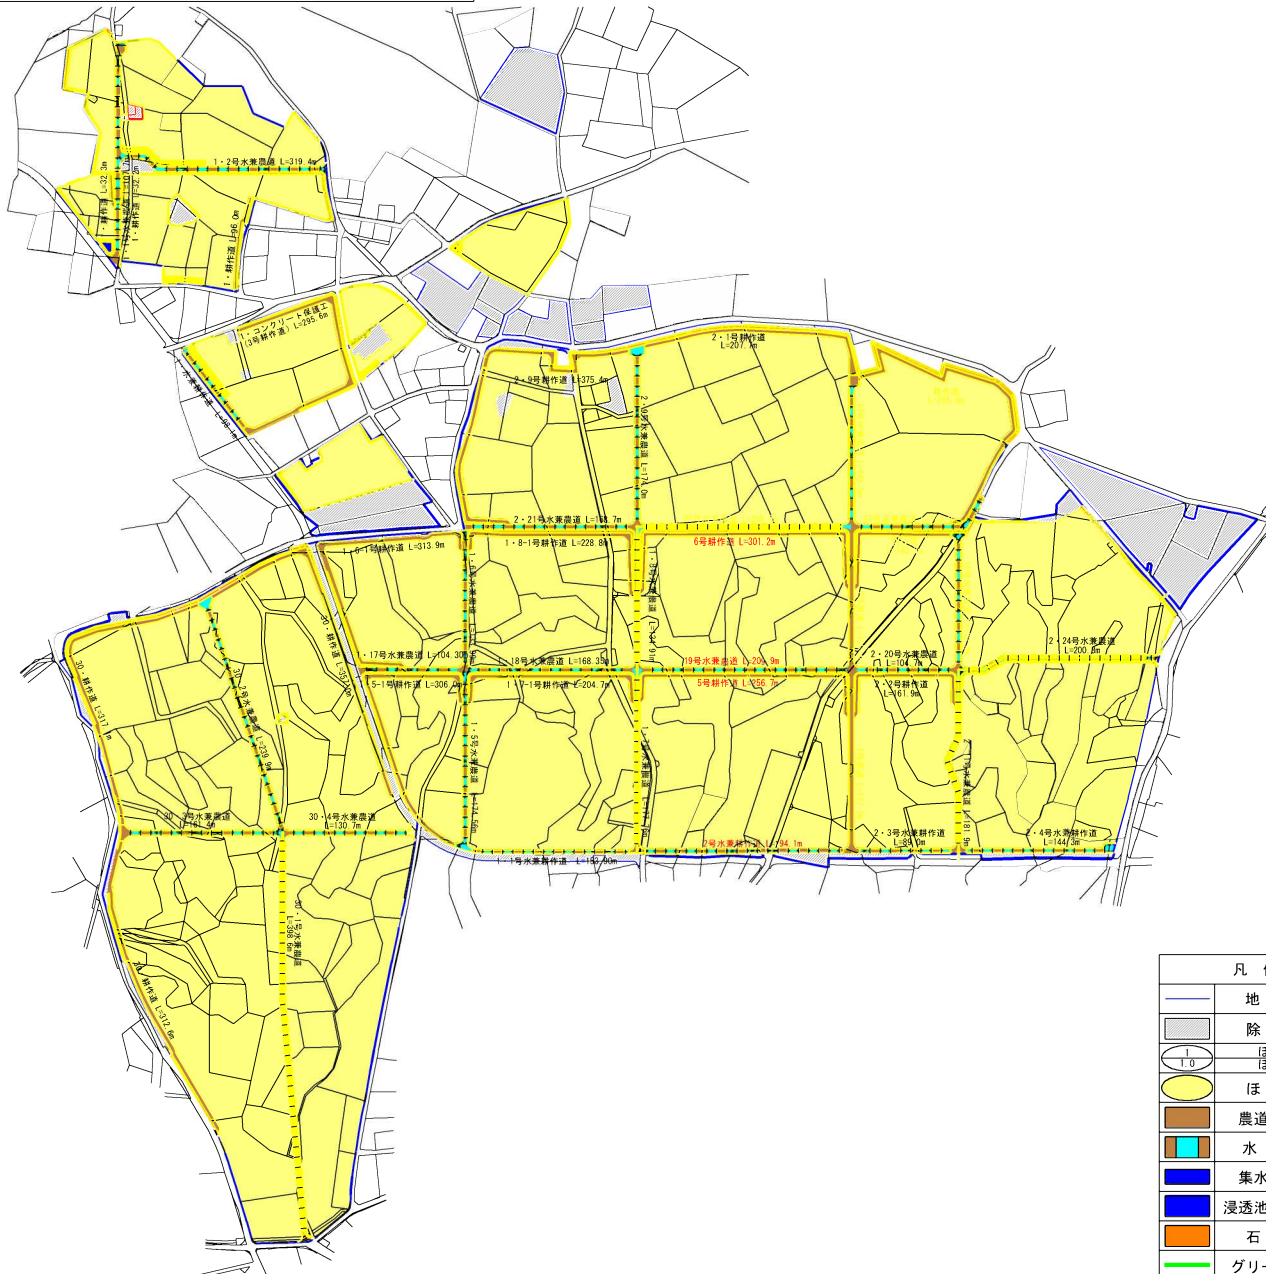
1・2号水兼農道 L=319.4m

1・耕作道 L=96.0m

1・コンクリート保護工 (3号耕作道) L=295.6m

2・1号耕作道 L=207.7m

2・9号耕作道 L=375.4m

2・10号水兼農道 L=174.0m

2・21号水兼農道 L=163.7m

1・6-1号耕作道 L=313.9m

1・8-1号耕作道 L=228.8m

6号耕作道 L=301.2m

1・17号水兼農道 L=104.30m

18号水兼農道 L=168.35m

19号水兼農道 L=209.9m

2・20号水兼農道 L=104.7m

2・24号水兼農道 L=200.8m

5-1号耕作道 L=306.0m

1・7-1号耕作道 L=204.7m

5号耕作道 L=256.7m

2・2号耕作道 L=161.9m

30・耕作道 L=317.1m

30・3号水兼農道 L=161.4m

30・4号水兼農道 L=130.7m

2・3号水兼耕作道 L=89.0m

2・4号水兼耕作道 L=144.3m

2号水兼耕作道 L=194.1m

1号水兼耕作道 L=183.90m

30・1号水兼農道 L=398.6m

30・耕作道 L=312.6m

凡 例
地
除
1
1.0
ほ
農道
水
集水
浸透池
石
グリー